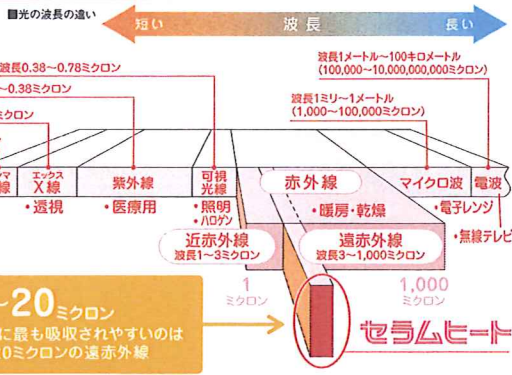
■光の波長の違い

短い　波長　長い

波長0.38～0.78ミクロン

～0.38ミクロン

ミクロン

波長1メートル～100キロメートル
(100,000～10,000,000,000ミクロン)

波長1ミリ～1メートル
(1,000～100,000ミクロン)

マ線

エックス
X線
・透視

紫外線
・医療用

可視光線
・照明
・ハロゲン

赤外線
・暖房・乾燥

マイクロ波
・電子レンジ

電波
・無線テレビ

近赤外線
波長1～3ミクロン

遠赤外線
波長3～1,000ミクロン

1
ミクロン

1,000
ミクロン

～20ミクロン
に最も吸収されやすいのは
0ミクロンの遠赤外線

セラムヒート